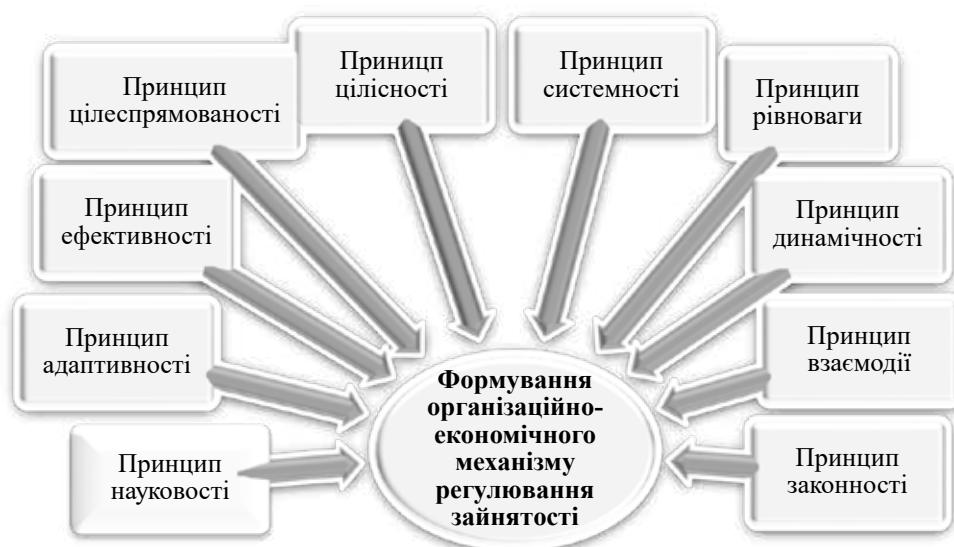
Принцип цілеспрямованості

Принцип цілісності

Принцип системності

Принцип рівноваги

Принцип ефективності

Принцип динамічності

Принцип адаптивності

Принцип взаємодії

Принцип науковості

Принцип законності

**Формування організаційно-економічного механізму регулювання зайнятості**